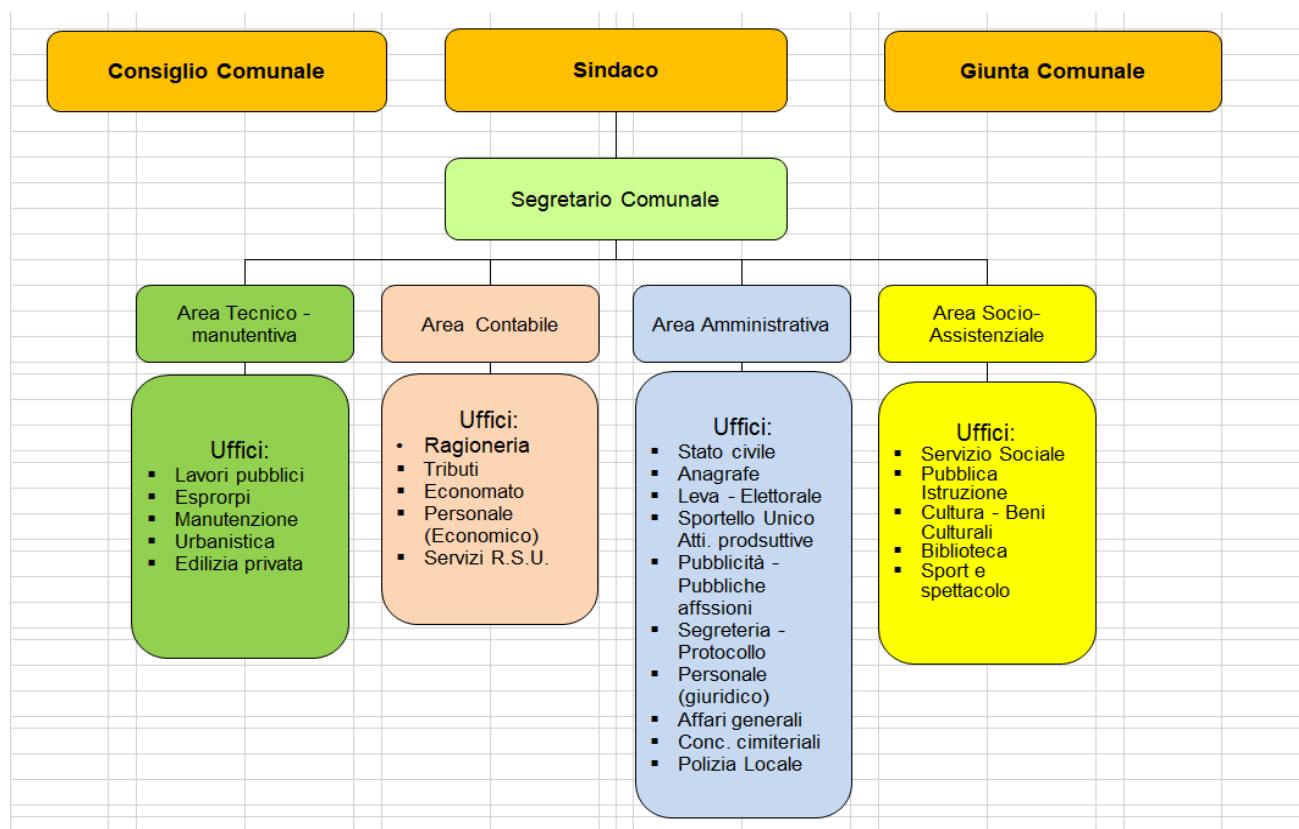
Consiglio Comunale

Sindaco

Giunta Comunale

Segretario Comunale

Area Tecnico - manutentiva

Area Contabile

Area Amministrativa

Area Socio-Assistenziale

Uffici:
- Lavori pubblici
- Espropri
- Manutenzione
- Urbanistica
- Edilizia privata

Uffici:
- Ragioneria
- Tributi
- Economato
- Personale (Economico)
- Servizi R.S.U.

Uffici:
- Stato civile
- Anagrafe
- Leva - Elettorale
- Sportello Unico Atti. prodsuttive
- Pubblicità - Pubbliche affssioni
- Segreteria - Protocollo
- Personale (giuridico)
- Affari generali
- Conc. cimiteriali
- Polizia Locale

Uffici:
- Servizio Sociale
- Pubblica Istruzione
- Cultura - Beni Culturali
- Biblioteca
- Sport e spettacolo